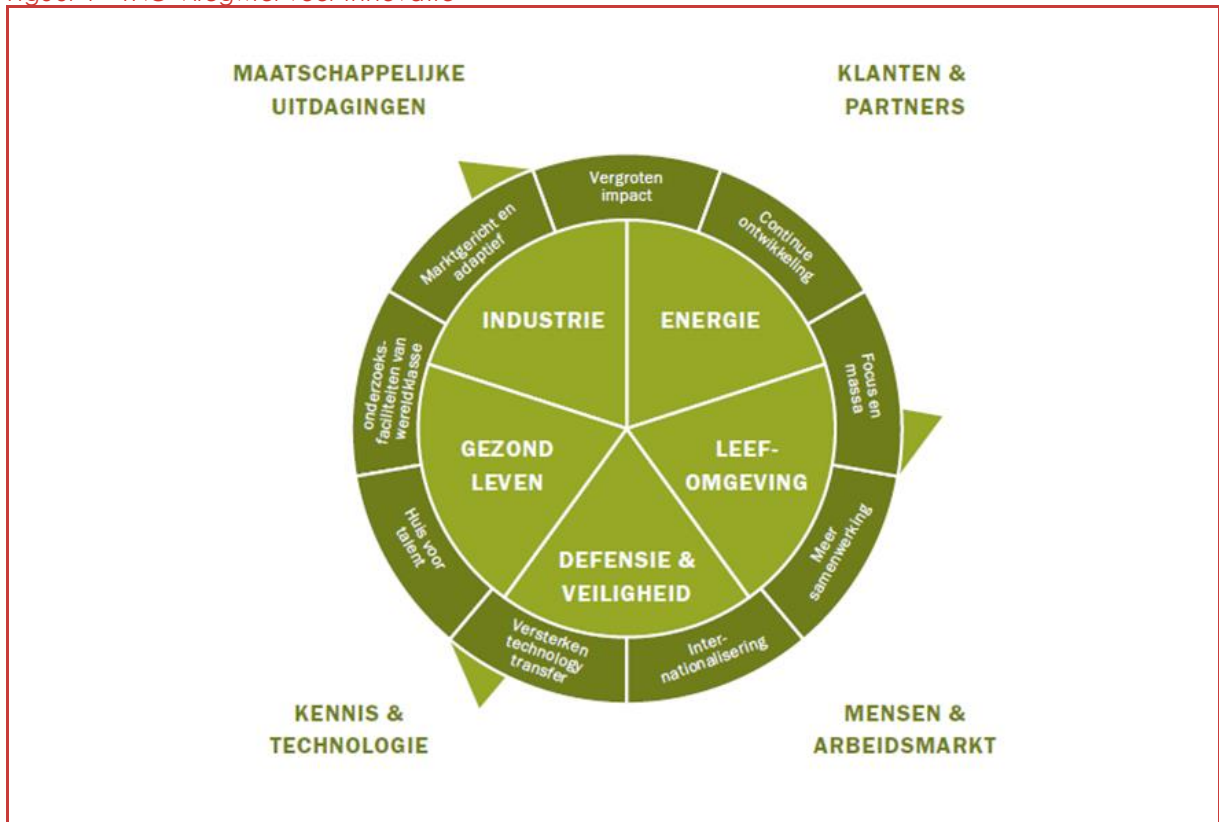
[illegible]

MAATSCHAPPELIJKE UITDAGINGEN

KLANTEN & PARTNERS

Vergroten impact

Continue ontwikkeling

Focus en massa

Meer samenwerking

Inter-nationalisering

Versterken technology transfer

Huis voor talent

onderzoeks-faciliteiten van wereldklasse

Marktgericht en adaptief

INDUSTRIE

ENERGIE

LEEF-OMGEVING

DEFENSIE & VEILIGHEID

GEZOND LEVEN

KENNIS & TECHNOLOGIE

MENSEN & ARBEIDSMARKT